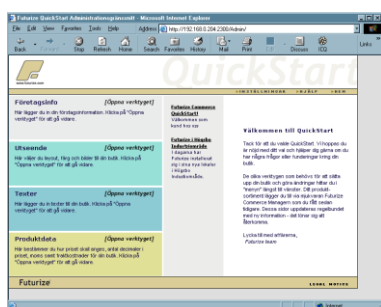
Futurize QuickStart Administrationsgränssnitt - Microsoft Internet Explorer

File Edit View Favorites Tools Help Address http://192.168.0.204:2300/Admin/ Go Links

Back Forward Stop Refresh Home Search Favorites History Mail Print Edit Discuss ICQ

QuickStart

INSTÄLLNINGAR HJÄLP LOGGA UT

Företagsinfo [Öppna verktyget]

Här lägger du in din företagsinformation. Klicka på "Öppna verktyget" för att gå vidare.

Utseende [Öppna verktyget]

Här väljer du layout, färg och bilder till din butik. Klicka på "Öppna verktyget" för att gå vidare.

Texter [Öppna verktyget]

Här lägger du in texter till din butik. Klicka på "Öppna verktyget" för att gå vidare.

Produktdata [Öppna verktyget]

Här bestämmer du hur priset skall anges, antal decimaler i priset, moms samt fraktkostnader för din butik. Klicka på "Öppna verktyget" för att gå vidare.

Futurize Commerce QuickStart
Välkommen som kund hos oss

Futurize i Mäjliga Inriktningsfält
I dagarna har Futurize installerat sig i sina nya lokaler i Mäjliga Industriområde.

Välkommen till QuickStart

Tack för att du valde QuickStart. Vi hoppas du är nöjd med ditt val och hjälper dig gärna om du har några frågor eller funderingar kring din butik.

De olika verktygen som behövs för att ställa upp din butik och göra ändringar hittar du i "menyn" längst till vänster. Det produkt-innehåll lägger du till via nya versionen Futurize Commerce Manager som du fått sedan tidigare. Denna sidan uppdateras regelbundet med ny information - det lönar sig att återkomma.

Lyckotillönad är vi
Futurize team

Futurize

LEGAL NOTICE

Internet